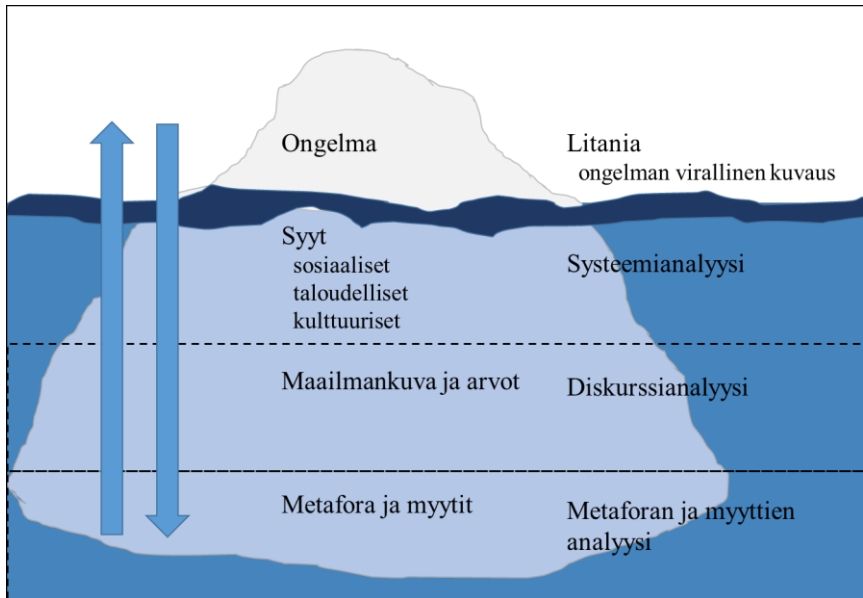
Ongelma

Litania
ongelman virallinen kuvaus

Syyt
sosiaaliset
taloudelliset
kulttuuriset

Systeemianalyysi

Maailmankuva ja arvot

Diskurssianalyysi

Metafora ja myytit

Metaforan ja myyttien analyysi